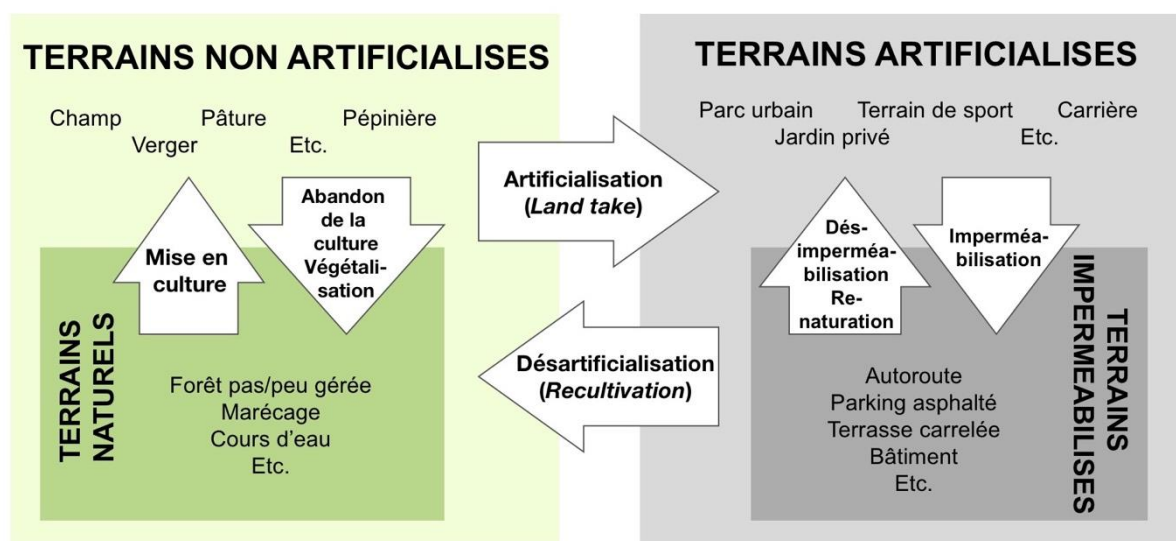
TERRAINS NON ARTIFICIALISES

Champ Pâture Pépinière
Verger Etc.

Mise en culture

Abandon de la culture Végétalisation

TERRAINS NATURELS

Forêt pas/peu gérée
Marécage
Cours d'eau
Etc.

Artificialisation (*Land take*)

Désartificialisation (*Recultivation*)

TERRAINS ARTIFICIALISES

Parc urbain Terrain de sport Carrière
Jardin privé Etc.

Désimperméabilisation Renaturation

Imperméabilisation

TERRAINS IMPERMEABILISES

Autoroute
Parking asphalté
Terrasse carrelée
Bâtiment
Etc.